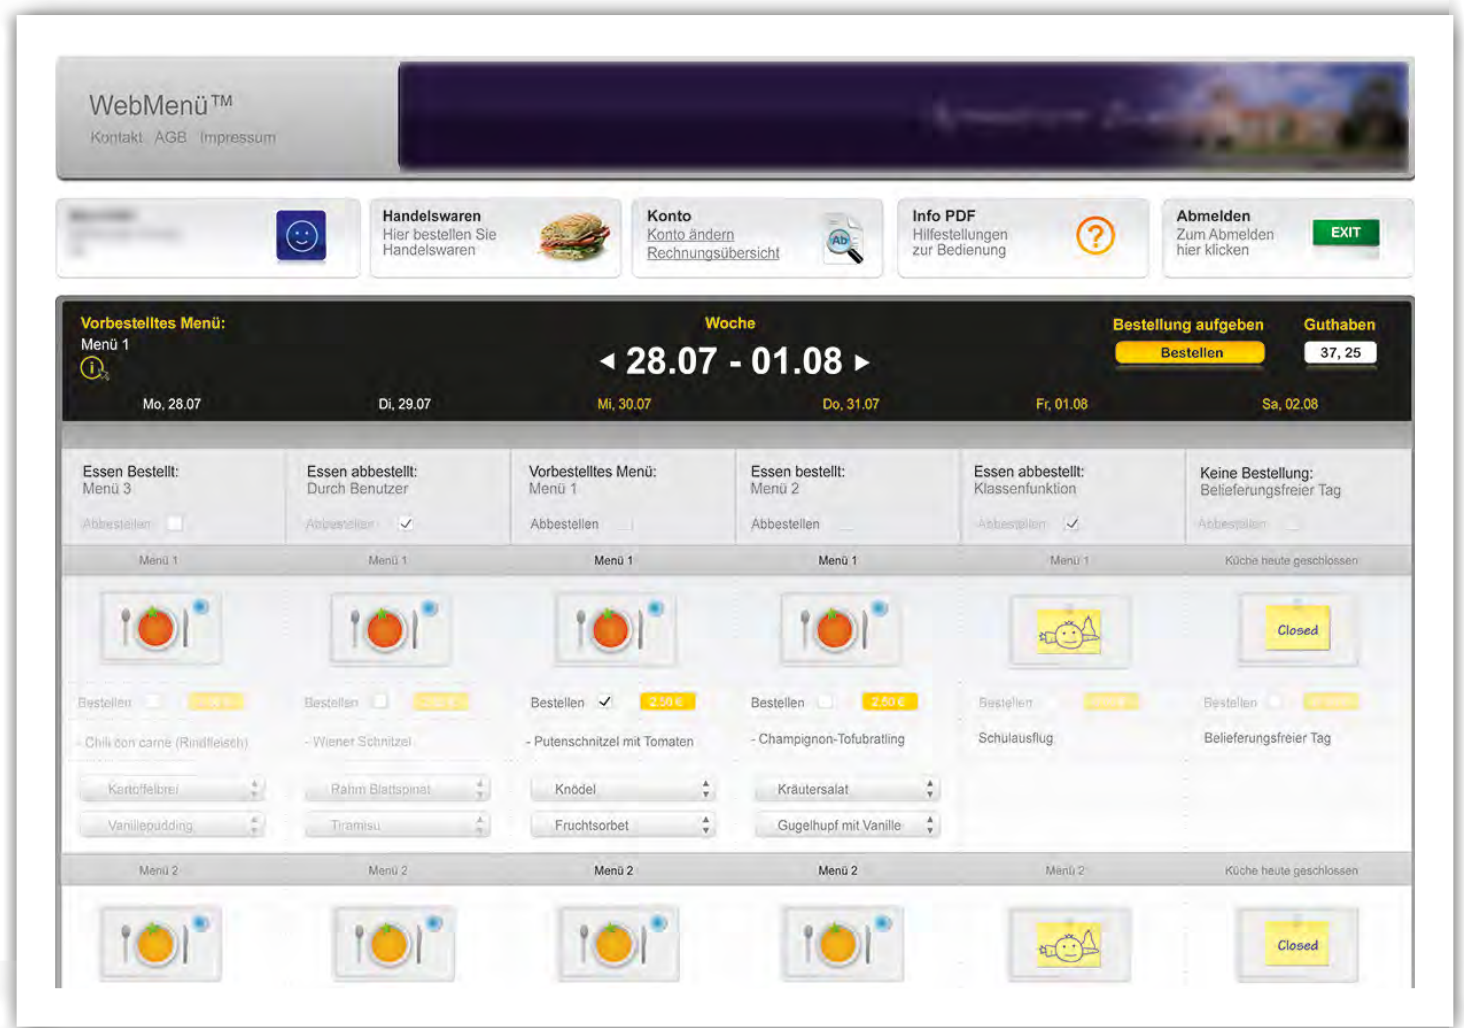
WebMenü™
Kontakt AGB Impressum

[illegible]

Handelswaren
Hier bestellen Sie Handelswaren

Konto
Konto ändern
Rechnungsübersicht

Info PDF
Hilfestellungen zur Bedienung

Abmelden
Zum Abmelden hier klicken
EXIT

Vorbestelltes Menü:
Menü 1

Woche
◂ 28.07 - 01.08 ▸

Bestellung aufgeben
Bestellen

Guthaben
37, 25

Mo, 28.07 | Di, 29.07 | Mi, 30.07 | Do, 31.07 | Fr, 01.08 | Sa, 02.08

| Essen Bestellt: Menü 3 | Essen abbestellt: Durch Benutzer | Vorbestelltes Menü: Menü 1 | Essen bestellt: Menü 2 | Essen abbestellt: Klassenfunktion | Keine Bestellung: Belieferungsfreier Tag |
|---|---|---|---|---|---|
| Abbestellen | Abbestellen ✓ | Abbestellen | Abbestellen | Abbestellen ✓ | Abbestellen |
| Menü 1 | Menü 1 | Menü 1 | Menü 1 | Menü 1 | Küche heute geschlossen |
| | | | | | Closed |
| Bestellen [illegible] | Bestellen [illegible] | Bestellen ✓ 2,50 € | Bestellen 2,50 € | Bestellen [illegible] | Bestellen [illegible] |
| - Chili con carne (Rindfleisch) | - Wiener Schnitzel | - Putenschnitzel mit Tomaten | - Champignon-Tofubratling | Schulausflug | Belieferungsfreier Tag |
| Kartoffelbrei | Rahm Blattspinat | Knödel | Kräutersalat | | |
| Vanillepudding | Tiramisu | Fruchtsorbet | Gugelhupf mit Vanille | | |
| Menü 2 | Menü 2 | Menü 2 | Menü 2 | Menü 2 | Küche heute geschlossen |
| | | | | | Closed |